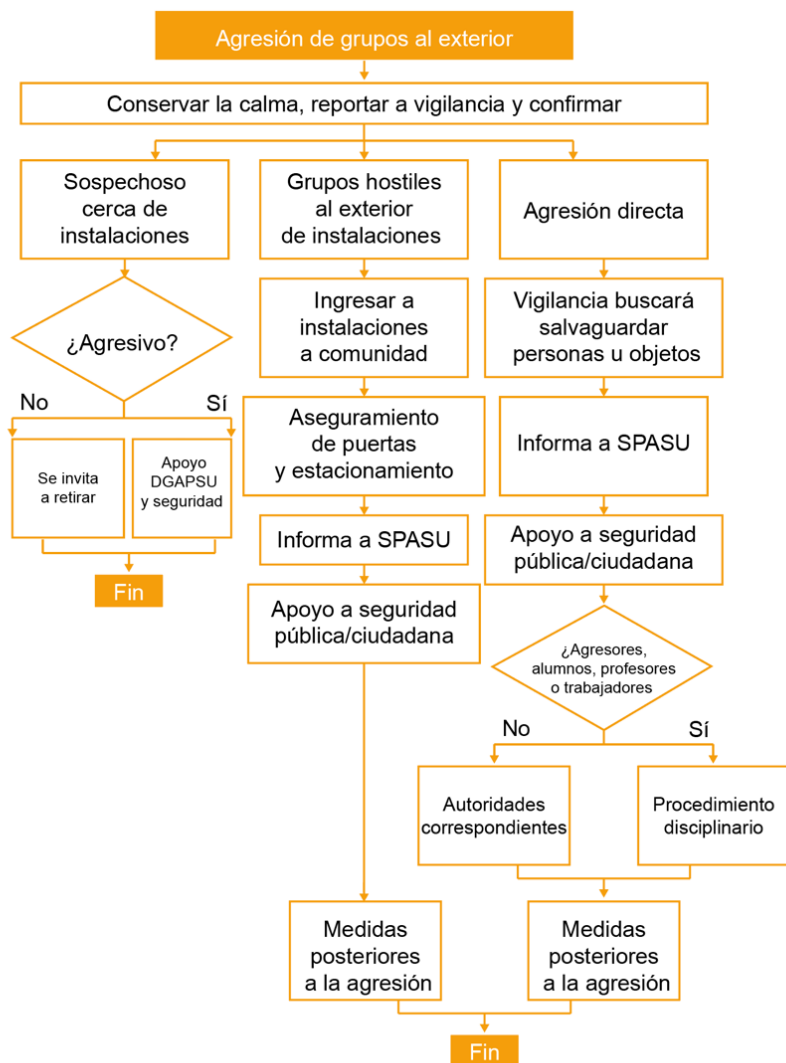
Agresión de grupos al exterior

Conservar la calma, reportar a vigilancia y confirmar

Sospechoso cerca de instalaciones

¿Agresivo?

No

Sí

Se invita a retirar

Apoyo DGAPSU y seguridad

Fin

Grupos hostiles al exterior de instalaciones

Ingresar a instalaciones a comunidad

Aseguramiento de puertas y estacionamiento

Informa a SPASU

Apoyo a seguridad pública/ciudadana

Agresión directa

Vigilancia buscará salvaguardar personas u objetos

Informa a SPASU

Apoyo a seguridad pública/ciudadana

¿Agresores, alumnos, profesores o trabajadores

No

Sí

Autoridades correspondientes

Procedimiento disciplinario

Medidas posteriores a la agresión

Medidas posteriores a la agresión

Fin